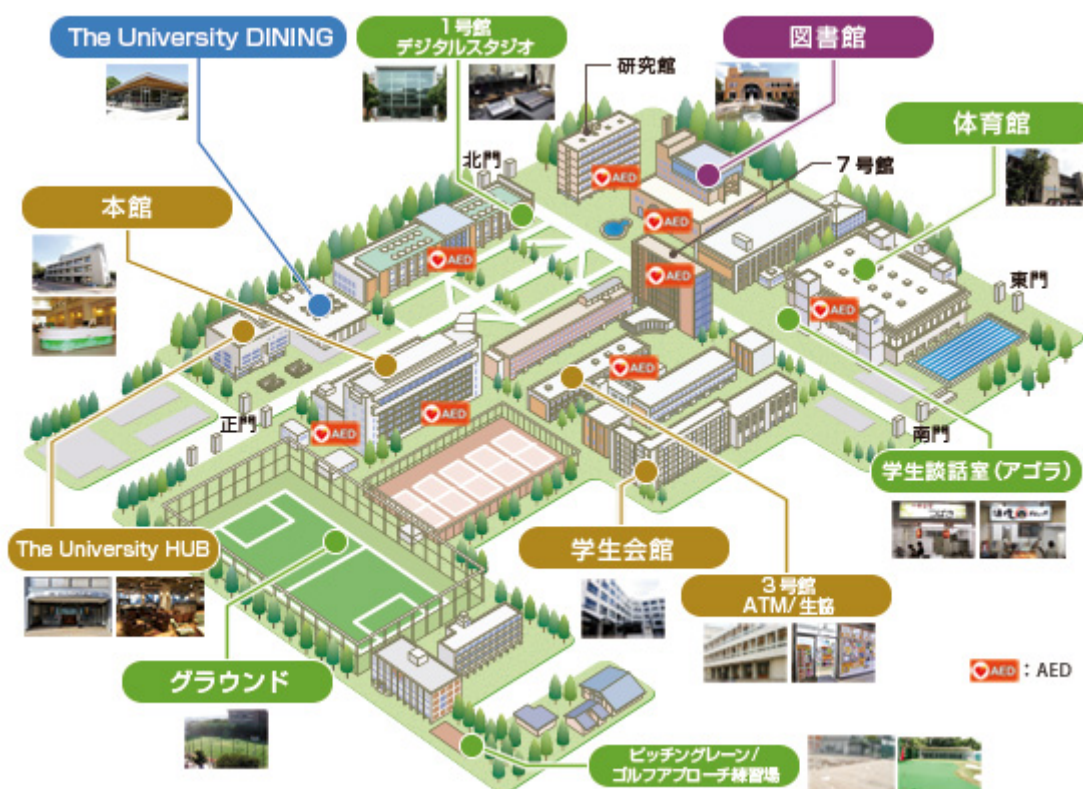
The University DINING

1号館
デジタルスタジオ

研究館

図書館

体育館

北門

7号館

本館

AED

AED

AED

AED

東門

AED

AED

AED

正門

AED

南門

学生談話室(アゴラ)

The University HUB

学生会館

3号館
ATM/生協

AED : AED

グラウンド

ピッチングレーン/
ゴルフアプローチ練習場